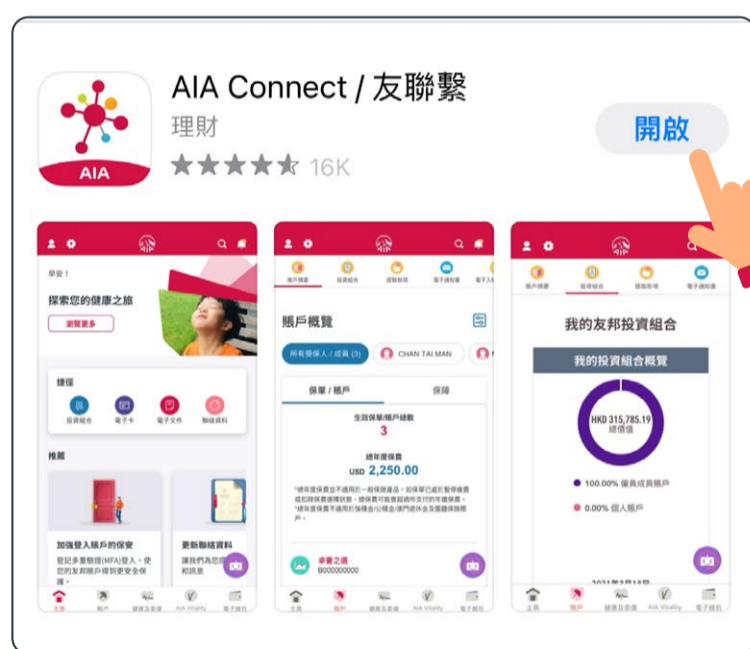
AIA

AIA Connect / 友聯繫

理財

16K

開啟

早安！

探索您的健康之旅

瀏覽更多

捷徑

投資組合

電子卡

電子文件

聯絡資料

推薦

加強登入賬戶的保安

登記多重驗證(MFA)登入，使您的友邦賬戶得到更安全保護。

更新聯絡資料

讓我們為您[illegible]和訊息

主頁

賬戶

健康及索償

AIA Vitality

電子錢包

賬戶概覽

投資組合

提取保單

電子通知書

賬戶概覽

所有受保人 / 成員 (3)

CHAN TAI MAN

保單 / 賬戶

保障

生效保單/賬戶總數

3

總年度保費

USD 2,250.00

卓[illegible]之選

B000000000

賬戶概覽

投資組合

提取保單

電子通知書

我的友邦投資組合

我的投資組合概覽

HKD 315,785.19

總價值

100.00% 僱員成員賬戶

0.00% 個人賬戶

2021年3月18日